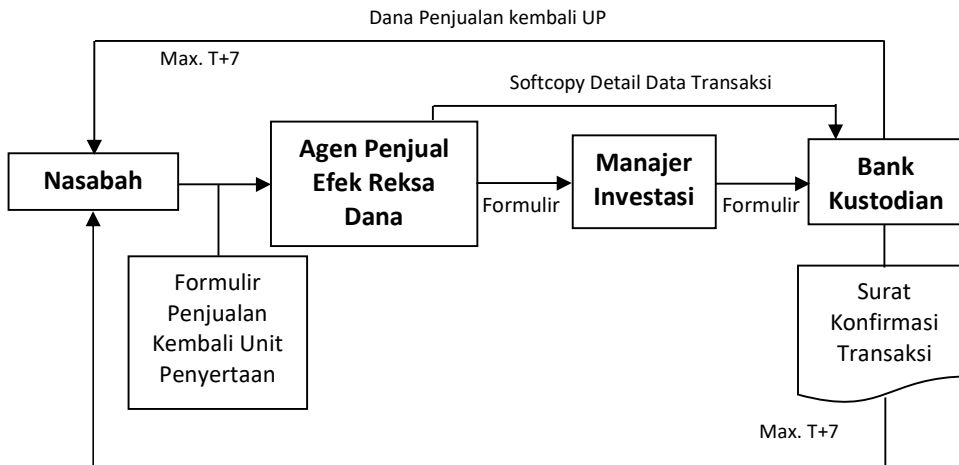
Dana Penjualan kembali UP

Max. T+7

Softcopy Detail Data Transaksi

Nasabah

Agen Penjual Efek Reksa Dana

Formulir

Manajer Investasi

Formulir

Bank Kustodian

Formulir Penjualan Kembali Unit Penyertaan

Surat Konfirmasi Transaksi

Max. T+7